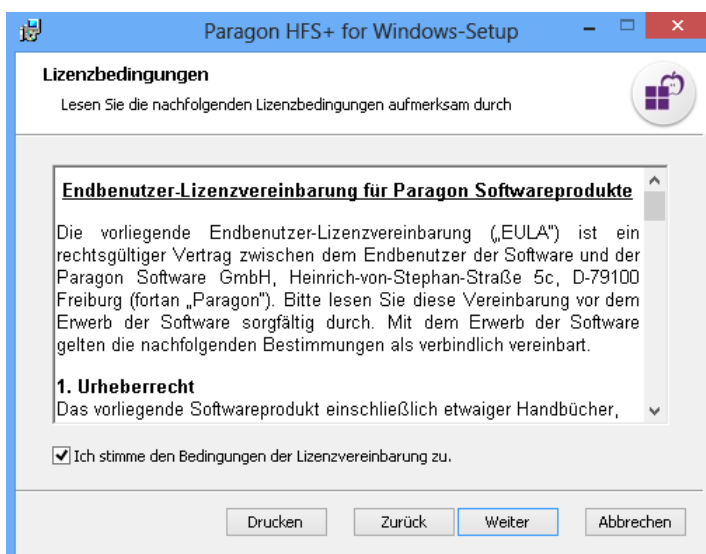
Paragon HFS+ for Windows-Setup

Lizenzbedingungen

Lesen Sie die nachfolgenden Lizenzbedingungen aufmerksam durch

Endbenutzer-Lizenzvereinbarung für Paragon Softwareprodukte

Die vorliegende Endbenutzer-Lizenzvereinbarung („EULA") ist ein rechtsgültiger Vertrag zwischen dem Endbenutzer der Software und der Paragon Software GmbH, Heinrich-von-Stephan-Straße 5c, D-79100 Freiburg (fortan „Paragon"). Bitte lesen Sie diese Vereinbarung vor dem Erwerb der Software sorgfältig durch. Mit dem Erwerb der Software gelten die nachfolgenden Bestimmungen als verbindlich vereinbart.

1. Urheberrecht

Das vorliegende Softwareprodukt einschließlich etwaiger Handbücher,

Ich stimme den Bedingungen der Lizenzvereinbarung zu.

Drucken Zurück Weiter Abbrechen